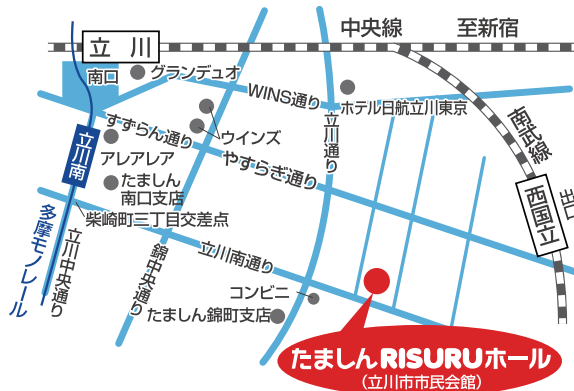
立川
中央線
至新宿
南口
グランデュオ
WINS通り
ホテル日航立川東京
南武線
すずらん通り
ウインズ
立川通り
立川南
アレアレア
やすらぎ通り
たましん南口支店
西国立
多摩モノレール
柴崎町三丁目交差点
出口
立川中央通り
錦中央通り
立川南通り
コンビニ
たましん錦町支店
たましんRISURUホール
（立川市市民会館）